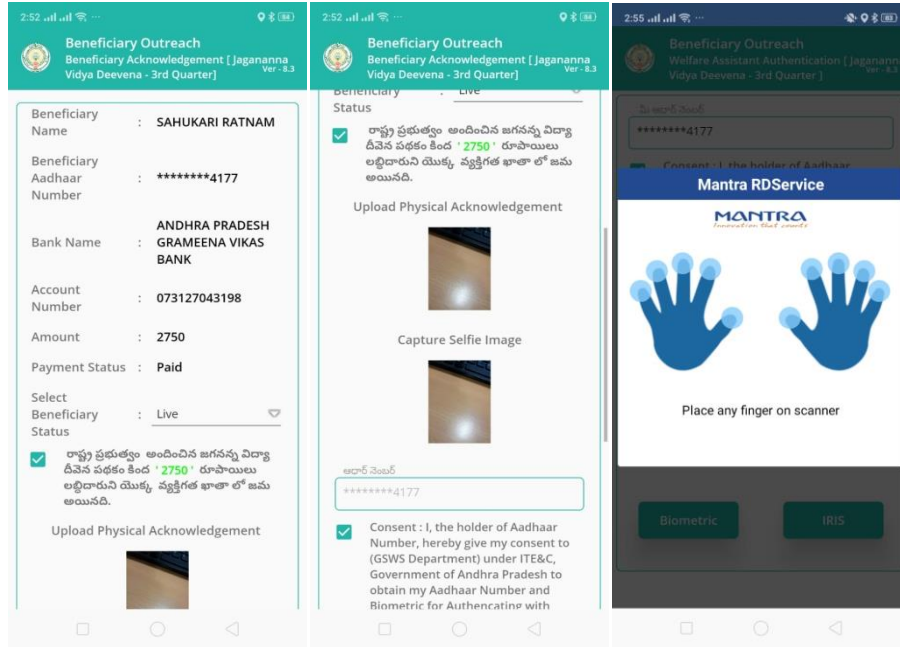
2:52 ...

Beneficiary Outreach
Beneficiary Acknowledgement [ Jaganannna Vidya Deevena - 3rd Quarter]
Ver - 8.3

Beneficiary Name : SAHUKARI RATNAM

Beneficiary Aadhaar Number : ********4177

Bank Name : ANDHRA PRADESH GRAMEENA VIKAS BANK

Account Number : 073127043198

Amount : 2750

Payment Status : Paid

Select Beneficiary Status : Live

రాష్ట్ర ప్రభుత్వం అందించిన జగనన్న విద్యా దీవెన పథకం కింద ' 2750 ' రూపాయిలు లబ్ధిదారుని యొక్క వ్యక్తిగత ఖాతా లో జమ అయినది.

Upload Physical Acknowledgement

2:52 ...

Beneficiary Outreach
Beneficiary Acknowledgement [ Jaganannna Vidya Deevena - 3rd Quarter]
Ver - 8.3

Beneficiary Status : Live

రాష్ట్ర ప్రభుత్వం అందించిన జగనన్న విద్యా దీవెన పథకం కింద ' 2750 ' రూపాయిలు లబ్ధిదారుని యొక్క వ్యక్తిగత ఖాతా లో జమ అయినది.

Upload Physical Acknowledgement

Capture Selfie Image

ఆధార్ నెంబర్
********4177

Consent : I, the holder of Aadhaar Number, hereby give my consent to (GSWS Department) under ITE&C, Government of Andhra Pradesh to obtain my Aadhaar Number and Biometric for Authencating with

2:55 ...

Beneficiary Outreach
Welfare Assistant Authentication [ Jaganannna Vidya Deevena - 3rd Quarter ]
Ver - 8.3

మీ ఆధార్ నెంబర్
********4177

Consent : I, the holder of Aadhaar

Mantra RDService

MANTRA
Innovation that counts

Place any finger on scanner

Biometric

IRIS